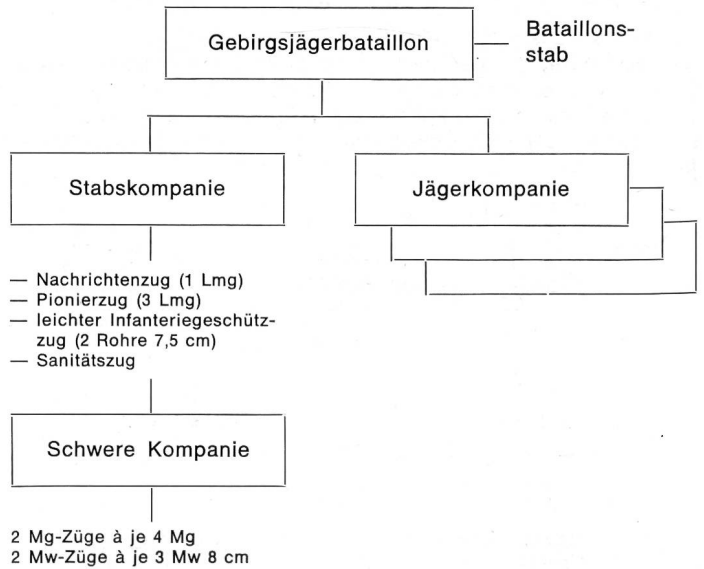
Gebirgsjägerbataillon

Bataillonsstab

Stabskompanie

Jägerkompanie

— Nachrichtenzug (1 Lmg)
— Pionierzug (3 Lmg)
— leichter Infanteriegeschützzug (2 Rohre 7,5 cm)
— Sanitätszug

Schwere Kompanie

2 Mg-Züge à je 4 Mg
2 Mw-Züge à je 3 Mw 8 cm